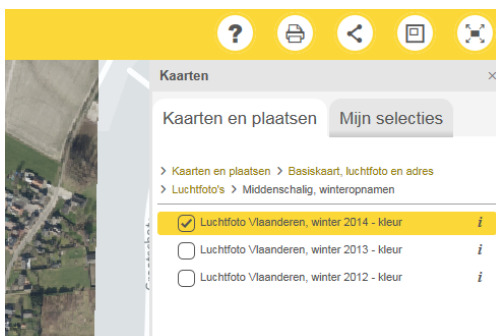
?

Kaarten

×

Kaarten en plaatsen

Mijn selecties

> Kaarten en plaatsen > Basiskaart, luchtfoto en adres

> Luchtfoto's > Middenschalig, winteropnamen

Luchtfoto Vlaanderen, winter 2014 - kleur

i

Luchtfoto Vlaanderen, winter 2013 - kleur

i

Luchtfoto Vlaanderen, winter 2012 - kleur

i

Gaverstraat